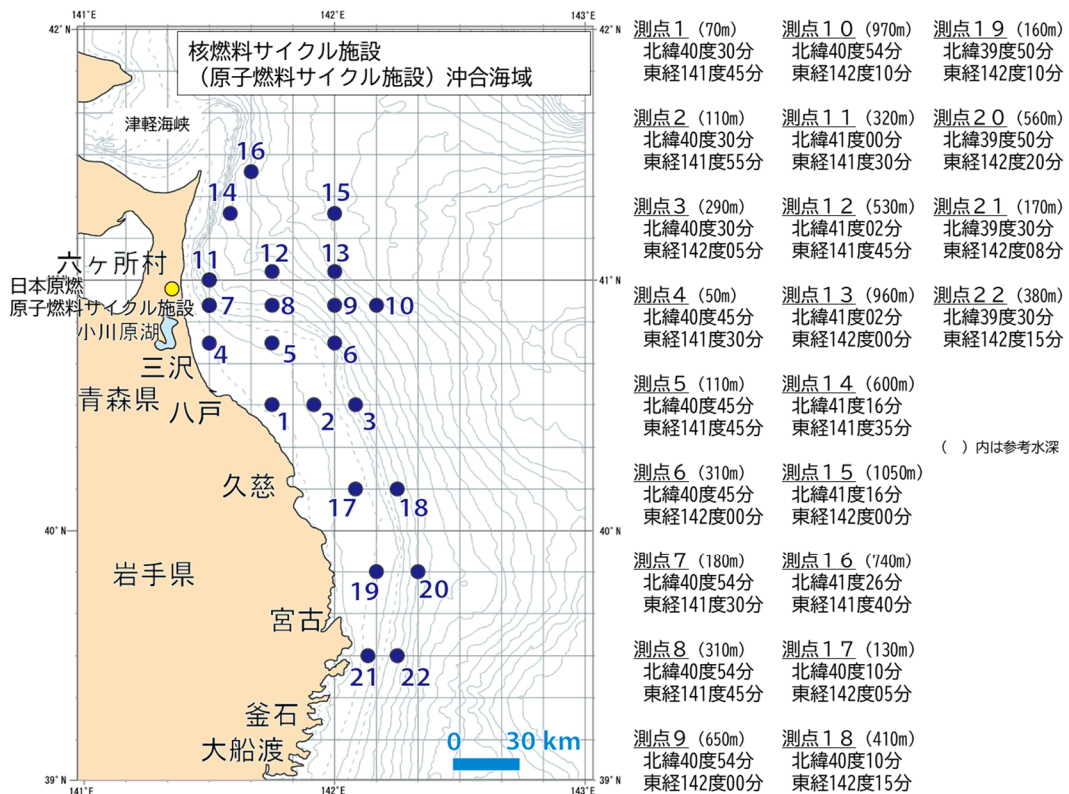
141°E 142°E 143°E

42°N 42°N

核燃料サイクル施設
（原子燃料サイクル施設）沖合海域

津軽海峡

16
14 15
12 13
六ヶ所村 11
日本原燃
原子燃料サイクル施設 7 8 9 10
小川原湖
4 5 6
三沢
青森県 八戸 1 2 3
久慈
17 18
40°N 40°N
岩手県 19 20
宮古
21 22
釜石
大船渡
0 30 km
39°N 141°E 142°E 143°E 39°N

41°N

測点１（70m）
北緯40度30分
東経141度45分

測点２（110m）
北緯40度30分
東経141度55分

測点３（290m）
北緯40度30分
東経142度05分

測点４（50m）
北緯40度45分
東経141度30分

測点５（110m）
北緯40度45分
東経141度45分

測点６（310m）
北緯40度45分
東経142度00分

測点７（180m）
北緯40度54分
東経141度30分

測点８（310m）
北緯40度54分
東経141度45分

測点９（650m）
北緯40度54分
東経142度00分

測点１０（970m）
北緯40度54分
東経142度10分

測点１１（320m）
北緯41度00分
東経141度30分

測点１２（530m）
北緯41度02分
東経141度45分

測点１３（960m）
北緯41度02分
東経142度00分

測点１４（600m）
北緯41度16分
東経141度35分

測点１５（1050m）
北緯41度16分
東経142度00分

測点１６（740m）
北緯41度26分
東経141度40分

測点１７（130m）
北緯40度10分
東経142度05分

測点１８（410m）
北緯40度10分
東経142度15分

測点１９（160m）
北緯39度50分
東経142度10分

測点２０（560m）
北緯39度50分
東経142度20分

測点２１（170m）
北緯39度30分
東経142度08分

測点２２（380m）
北緯39度30分
東経142度15分

（ ）内は参考水深